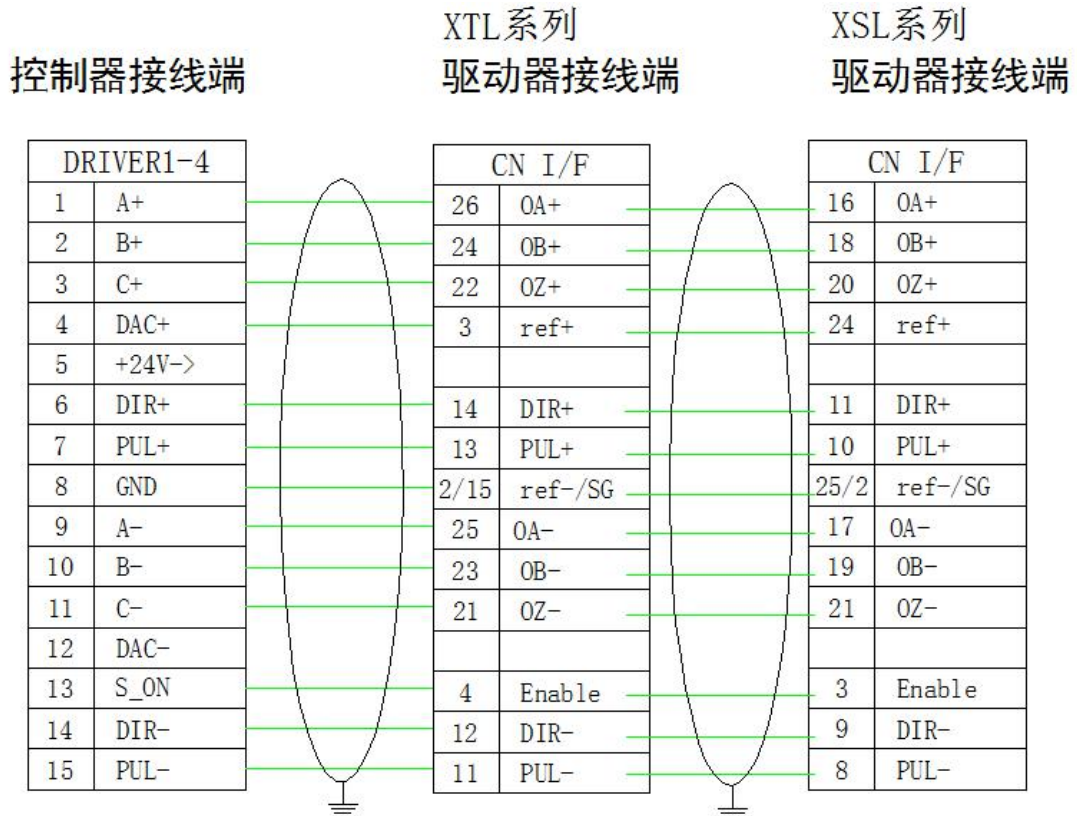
控制器接线端

XTL系列
驱动器接线端

XSL系列
驱动器接线端

| DRIVER1-4 | |
|---|---|
| 1 | A+ |
| 2 | B+ |
| 3 | C+ |
| 4 | DAC+ |
| 5 | +24V-> |
| 6 | DIR+ |
| 7 | PUL+ |
| 8 | GND |
| 9 | A- |
| 10 | B- |
| 11 | C- |
| 12 | DAC- |
| 13 | S_ON |
| 14 | DIR- |
| 15 | PUL- |

| CN I/F | |
|---|---|
| 26 | OA+ |
| 24 | OB+ |
| 22 | OZ+ |
| 3 | ref+ |
| | |
| 14 | DIR+ |
| 13 | PUL+ |
| 2/15 | ref-/SG |
| 25 | OA- |
| 23 | OB- |
| 21 | OZ- |
| | |
| 4 | Enable |
| 12 | DIR- |
| 11 | PUL- |

| CN I/F | |
|---|---|
| 16 | OA+ |
| 18 | OB+ |
| 20 | OZ+ |
| 24 | ref+ |
| | |
| 11 | DIR+ |
| 10 | PUL+ |
| 25/2 | ref-/SG |
| 17 | OA- |
| 19 | OB- |
| 21 | OZ- |
| | |
| 3 | Enable |
| 9 | DIR- |
| 8 | PUL- |